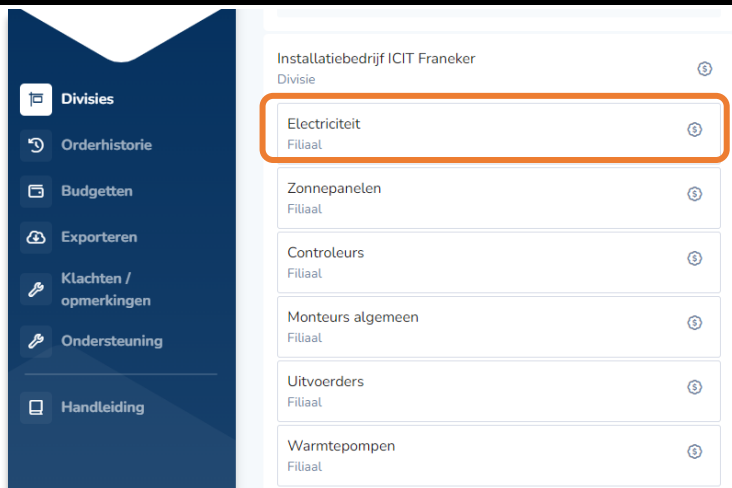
Divisies
Orderhistorie
Budgetten
Exporteren
Klachten / opmerkingen
Ondersteuning
Handleiding

Installatiebedrijf ICIT Franeker
Divisie

Electriciteit
Filiaal

Zonnepanelen
Filiaal

Controleurs
Filiaal

Monteurs algemeen
Filiaal

Uitvoerders
Filiaal

Warmtepompen
Filiaal